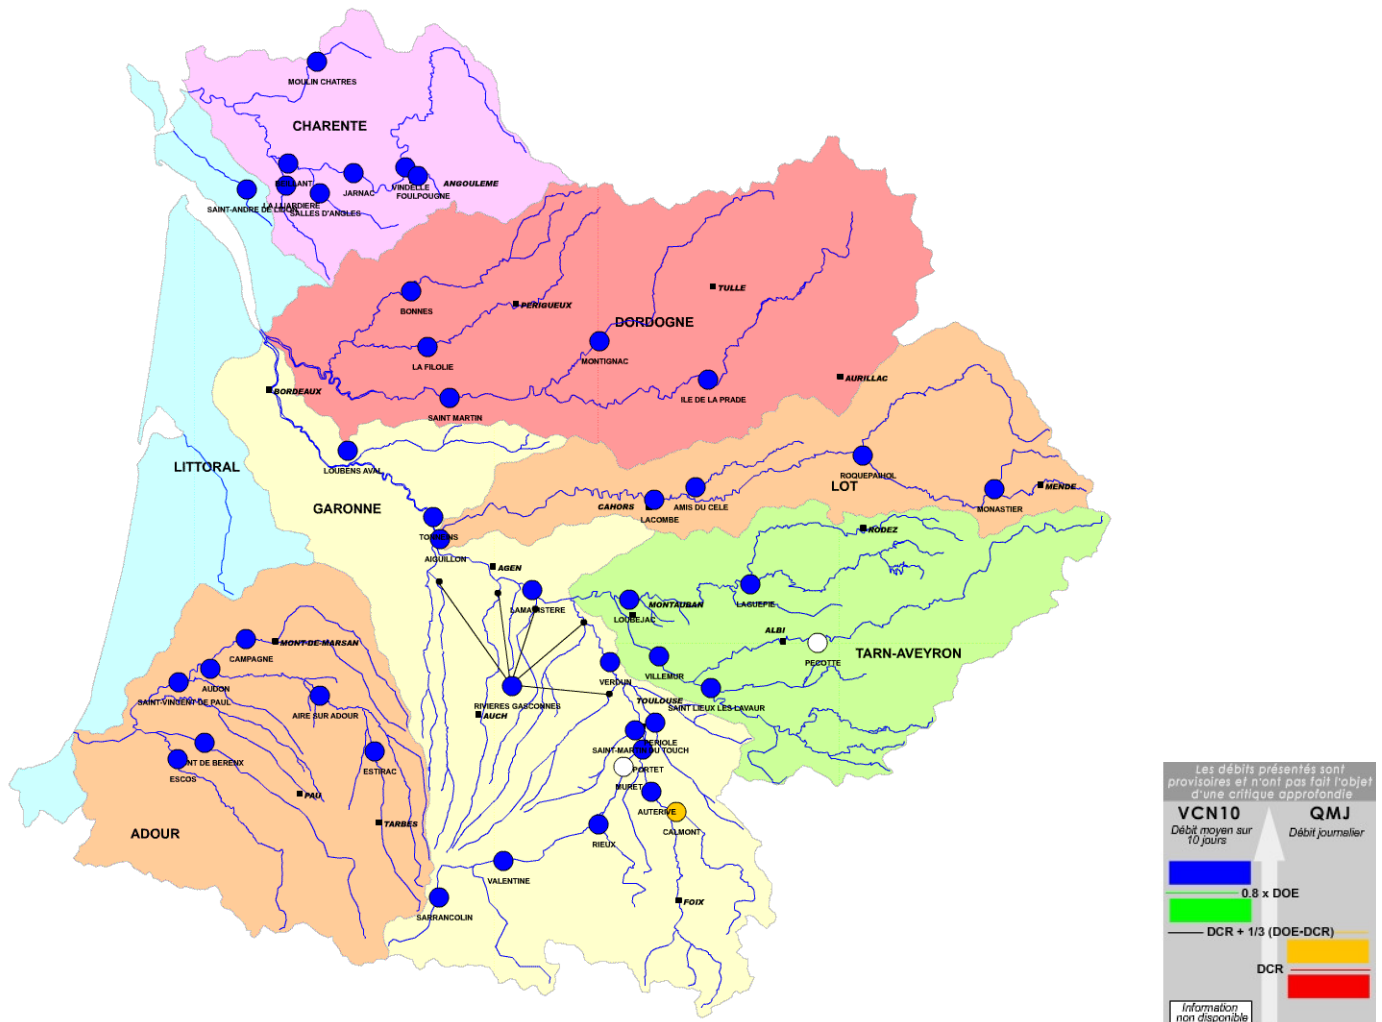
MOULIN CHATRES
CHARENTE
SAINT-ANDRE DE LIDON
SAINTES
LA LUARDIERE
SALLES D'ANGLES
JARNAC
VINDELLE
FOULPOUGNE
ANGOULEME

BONNES
PERIGUEUX
TULLE
DORDOGNE
LA FILOLIE
MONTIGNAC
AURILLAC
ILE DE LA PRADE
SAINT MARTIN
BORDEAUX

LITTORAL
LOUBENS AVAL
GARONNE
TONNEINS
AIGUILLON
AGEN
ROQUEPAIROL
LOT
MENDE
MONASTIER
CAHORS
AMIS DU CELE
LACOMBE
RODEZ
LAMAGISTERE
MONTAUBAN
LAGUEPIE
LOUBEJAC
ALBI
PECOTTE
TARN-AVEYRON
VERDUN
VILLEMUR
TOULOUSE
SAINT LIEUX LES LAVAUR
RIVIERES GASCONNES
AUCH
SAINT-MARTIN DU TOUCH
PERIOLE
PORTET
MURET
AUTERIVE
CALMONT
RIEUX
VALENTINE
FOIX
SARRANCOLIN

MONT-DE-MARSAN
CAMPAGNE
AUDON
SAINT-VINCENT DE PAUL
AIRE SUR ADOUR
PONT DE BEREN
ESCOS
ESTIRAC
PAU
TARBES
ADOUR

Les débits présentés sont provisoires et n'ont pas fait l'objet d'une critique approfondie
VCN10
Débit moyen sur 10 jours
QMJ
Débit journalier
0.8 x DOE
DCR + 1/3 (DOE-DCR)
DCR
Information non disponible